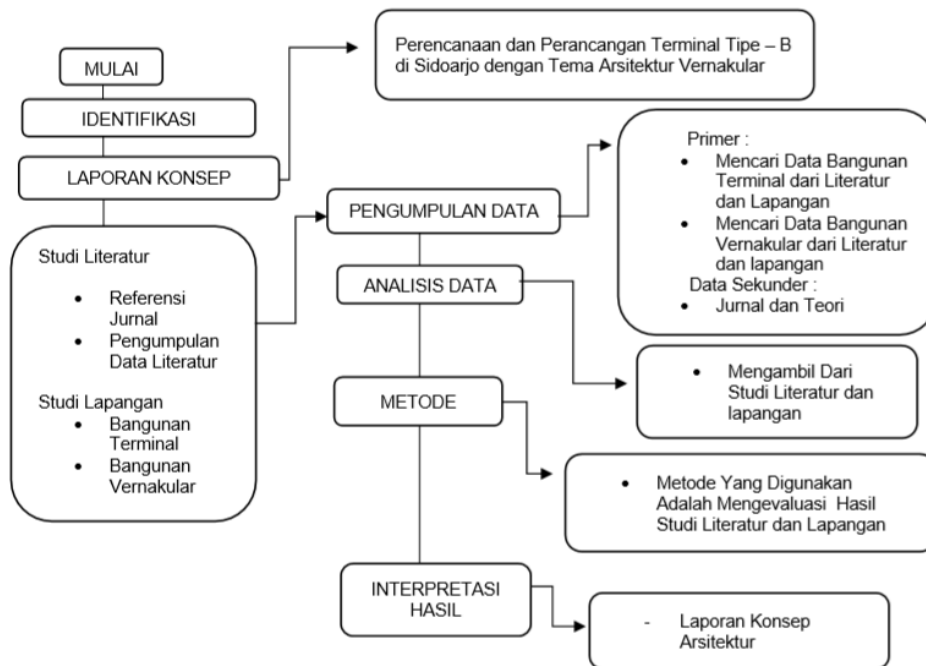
MULAI

IDENTIFIKASI

LAPORAN KONSEP

Perencanaan dan Perancangan Terminal Tipe – B di Sidoarjo dengan Tema Arsitektur Vernakular

Studi Literatur

- Referensi Jurnal
- Pengumpulan Data Literatur

Studi Lapangan

- Bangunan Terminal
- Bangunan Vernakular

PENGUMPULAN DATA

Primer :

- Mencari Data Bangunan Terminal dari Literatur dan Lapangan
- Mencari Data Bangunan Vernakular dari Literatur dan lapangan

Data Sekunder :

- Jurnal dan Teori

ANALISIS DATA

- Mengambil Dari Studi Literatur dan lapangan

METODE

- Metode Yang Digunakan Adalah Mengevaluasi Hasil Studi Literatur dan Lapangan

INTERPRETASI HASIL

- Laporan Konsep Arsitektur